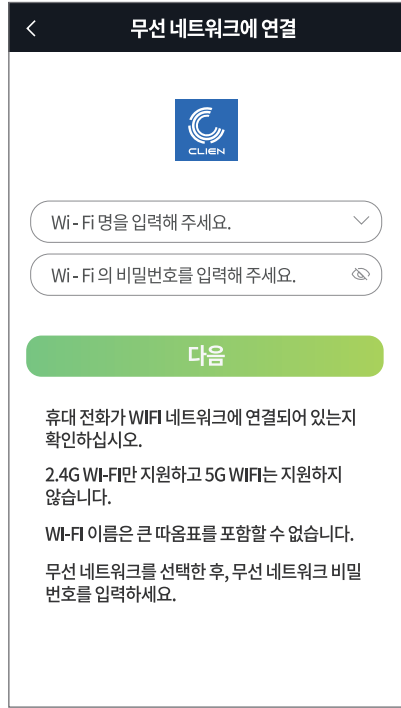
무선 네트워크에 연결

CLIEN

Wi - Fi 명을 입력해 주세요.

Wi - Fi 의 비밀번호를 입력해 주세요.

다음

휴대 전화가 WIFI 네트워크에 연결되어 있는지 확인하십시오.

2.4G WI-FI만 지원하고 5G WIFI는 지원하지 않습니다.

WI-FI 이름은 큰 따옴표를 포함할 수 없습니다.

무선 네트워크를 선택한 후, 무선 네트워크 비밀번호를 입력하세요.